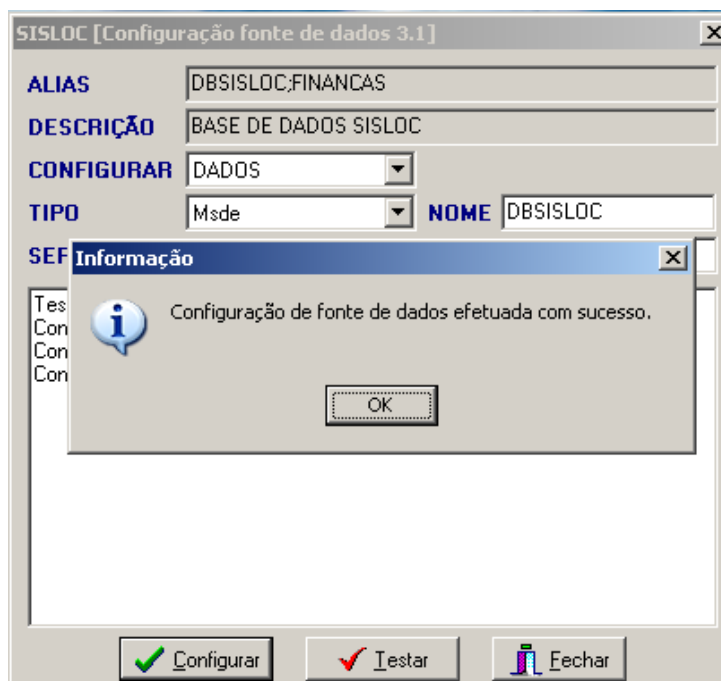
SISLOC [Configuração fonte de dados 3.1]

ALIAS DBSISLOC;FINANCAS

DESCRIÇÃO BASE DE DADOS SISLOC

CONFIGURAR DADOS

TIPO Msde NOME DBSISLOC

SEF

Tes
Con
Con
Con

Informação

Configuração de fonte de dados efetuada com sucesso.

OK

Configurar Testar Fechar